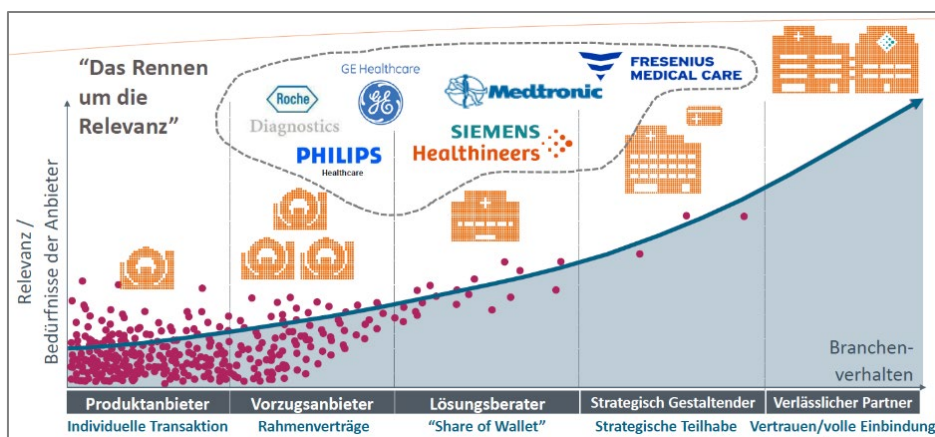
"Das Rennen um die Relevanz"

Roche Diagnostics

GE Healthcare

PHILIPS Healthcare

Medtronic

FRESENIUS MEDICAL CARE

SIEMENS Healthineers

Relevanz / Bedürfnisse der Anbieter

Branchenverhalten

| Produktanbieter | Vorzugsanbieter | Lösungsberater | Strategisch Gestaltender | Verlässlicher Partner |
|---|---|---|---|---|
| Individuelle Transaktion | Rahmenverträge | "Share of Wallet" | Strategische Teilhabe | Vertrauen/volle Einbindung |